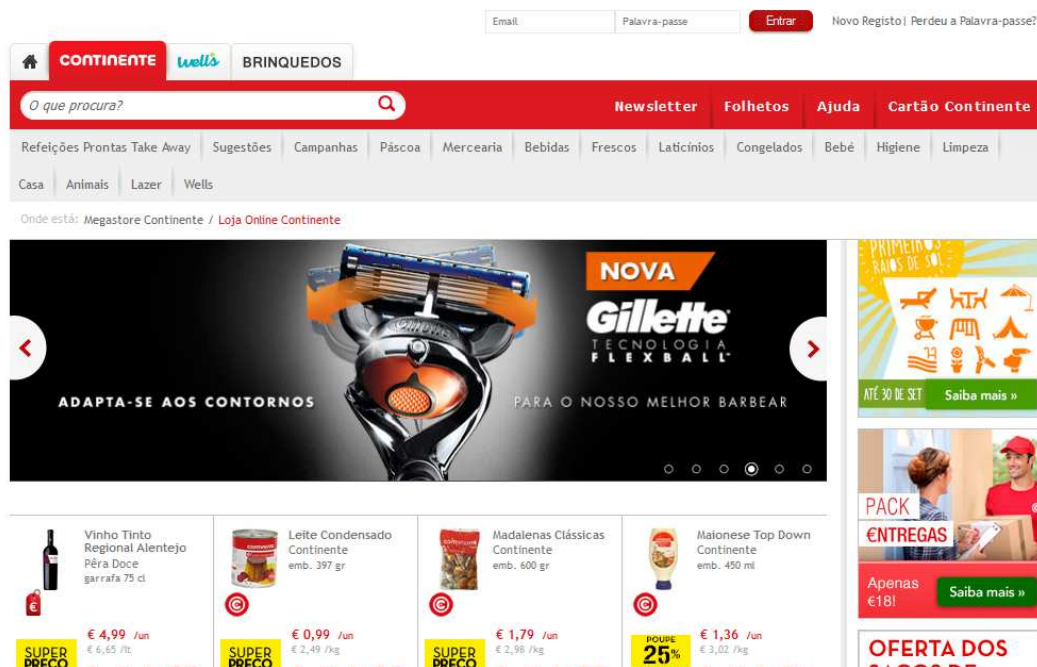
Email Palavra-passe Entrar Novo Registo | Perdeu a Palavra-passe?

CONTINENTE wells BRINQUEDOS

O que procura?

Newsletter Folhetos Ajuda Cartão Continente

Refeições Prontas Take Away Sugestões Campanhas Páscoa Mercearia Bebidas Frescos Laticínios Congelados Bebé Higiene Limpeza Casa Animais Lazer Wells

Onde está: Megastore Continente / Loja Online Continente

NOVA Gillette TECNOLOGIA FLEXBALL

ADAPTA-SE AOS CONTORNOS

PARA O NOSSO MELHOR BARBEAR

PRIMEIROS RAIOS DE SOL

ATÉ 30 DE SET Saiba mais »

PACK €NTREGAS

Apenas €18! Saiba mais »

OFERTA DOS

Vinho Tinto Regional Alentejo Pêra Doce garrafa 75 cl

€ 4,99 /un
€ 6,65 /lt

SUPER PREÇO

Leite Condensado Continente emb. 397 gr

€ 0,99 /un
€ 2,49 /kg

SUPER PREÇO

Madalenas Clássicas Continente emb. 600 gr

€ 1,79 /un
€ 2,98 /kg

SUPER PREÇO

Maionese Top Down Continente emb. 450 ml

€ 1,36 /un
€ 3,02 /kg

POUPE 25%